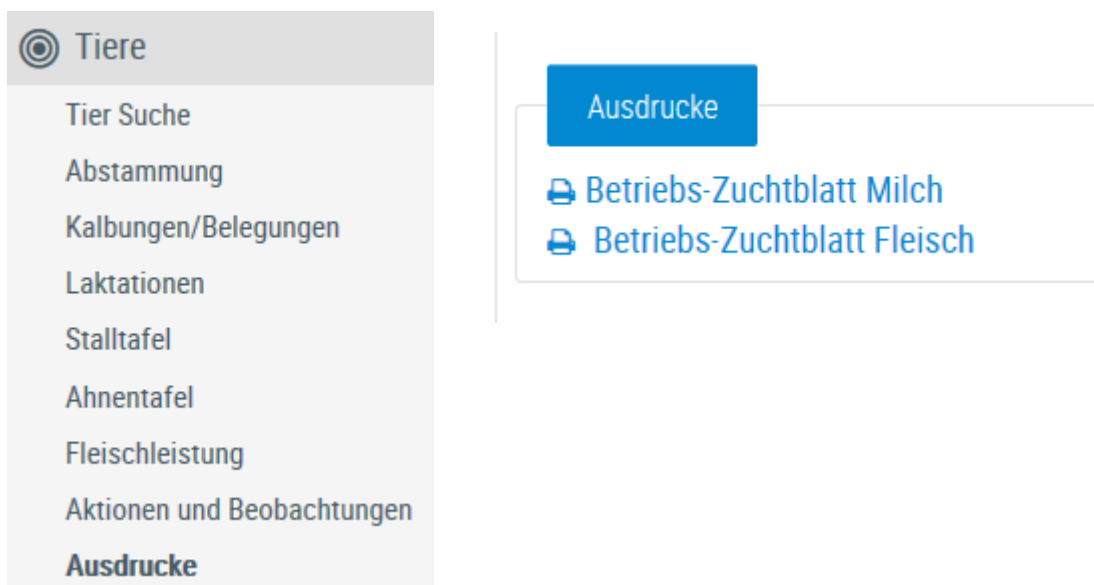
Tiere

Tier Suche
Abstammung
Kalbungen/Belegungen
Laktationen
Stalltafel
Ahnentafel
Fleischleistung
Aktionen und Beobachtungen
Ausdrucke

Ausdrucke

Betriebs-Zuchtblatt Milch
Betriebs-Zuchtblatt Fleisch